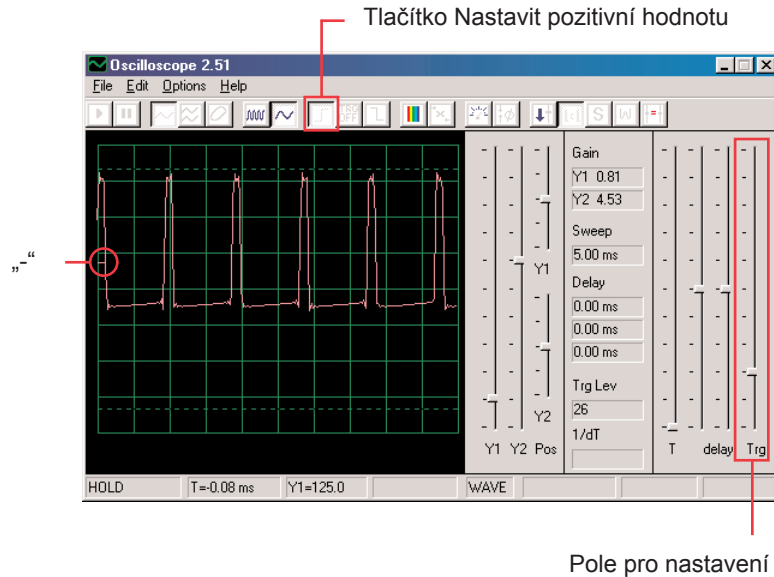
Tlačítko Nastavit pozitivní hodnotu

Oscilloscope 2.51

File Edit Options Help

„-“

Gain
Y1 0.81
Y2 4.53
Sweep
5.00 ms
Delay
0.00 ms
0.00 ms
0.00 ms
Trg Lev
26
1/dT

Y1
Y2
Y1 Y2 Pos

T delay Trg

HOLD T=-0.08 ms Y1=125.0 WAVE

Pole pro nastavení